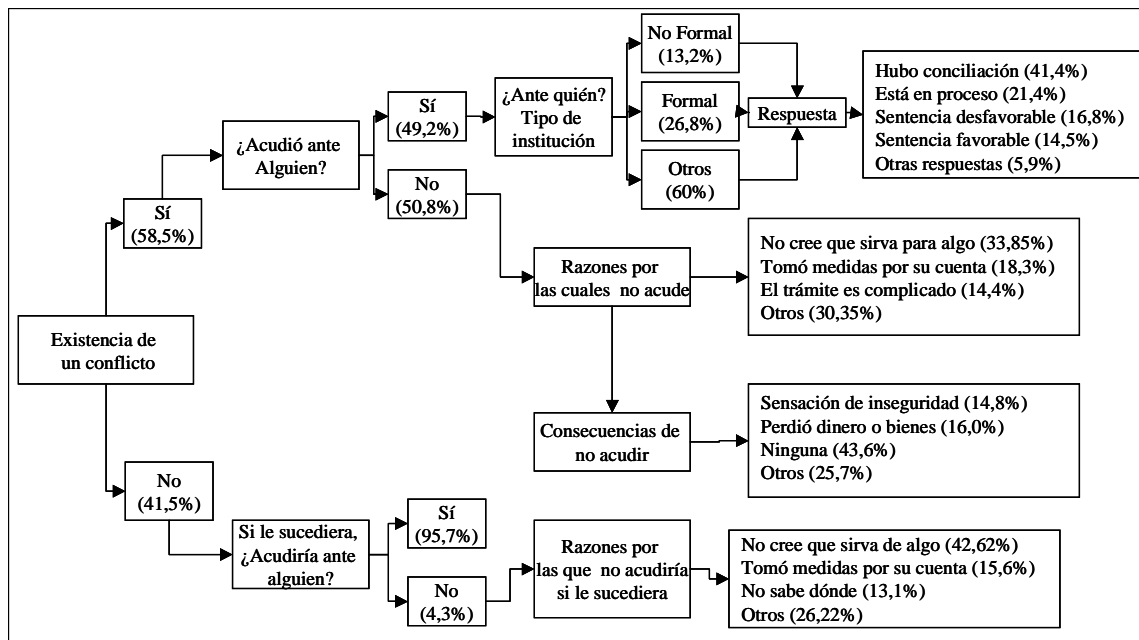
Existencia de un conflicto

Sí (58,5%)

¿Acudió ante Alguien?

Sí (49,2%)

¿Ante quién? Tipo de institución

No Formal (13,2%)

Formal (26,8%)

Otros (60%)

Respuesta

Hubo conciliación (41,4%)
Está en proceso (21,4%)
Sentencia desfavorable (16,8%)
Sentencia favorable (14,5%)
Otras respuestas (5,9%)

No (50,8%)

Razones por las cuales no acude

No cree que sirva para algo (33,85%)
Tomó medidas por su cuenta (18,3%)
El trámite es complicado (14,4%)
Otros (30,35%)

Consecuencias de no acudir

Sensación de inseguridad (14,8%)
Perdió dinero o bienes (16,0%)
Ninguna (43,6%)
Otros (25,7%)

No (41,5%)

Si le sucediera, ¿Acudiría ante alguien?

Sí (95,7%)

No (4,3%)

Razones por las que no acudiría si le sucediera

No cree que sirva de algo (42,62%)
Tomó medidas por su cuenta (15,6%)
No sabe dónde (13,1%)
Otros (26,22%)